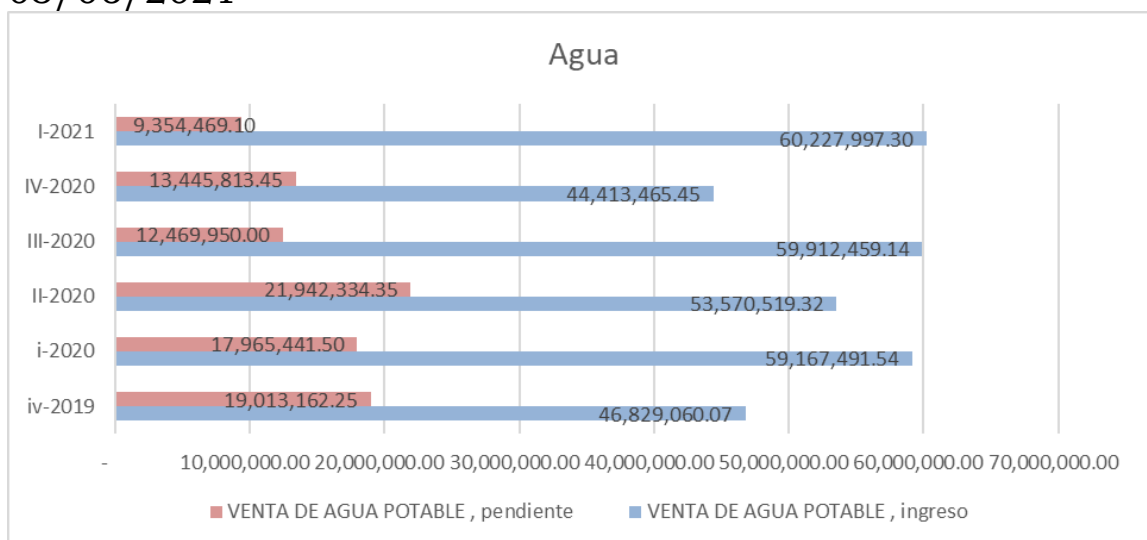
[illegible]

Agua

I-2021
9,354,469.10
60,227,997.30

IV-2020
13,445,813.45
44,413,465.45

III-2020
12,469,950.00
59,912,459.14

II-2020
21,942,334.35
53,570,519.32

i-2020
17,965,441.50
59,167,491.54

iv-2019
19,013,162.25
46,829,060.07

- 10,000,000.00 20,000,000.00 30,000,000.00 40,000,000.00 50,000,000.00 60,000,000.00 70,000,000.00

VENTA DE AGUA POTABLE , pendiente
VENTA DE AGUA POTABLE , ingreso